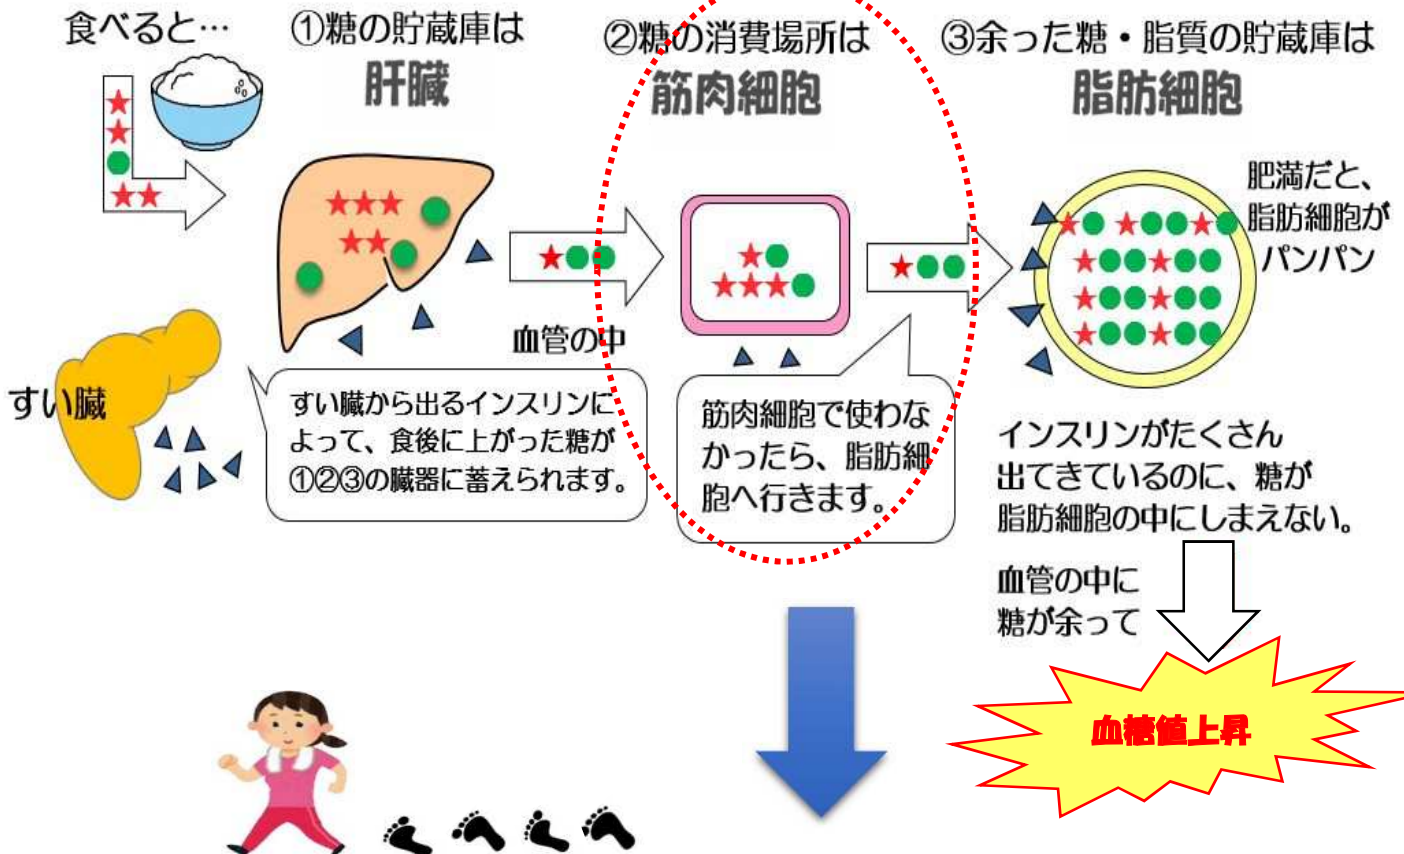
食べると…

①糖の貯蔵庫は
肝臓

②糖の消費場所は
筋肉細胞

③余った糖・脂質の貯蔵庫は
脂肪細胞

肥満だと、
脂肪細胞が
パンパン

血管の中

すい臓

すい臓から出るインスリンによって、食後に上がった糖が①②③の臓器に蓄えられます。

筋肉細胞で使わなかったら、脂肪細胞へ行きます。

インスリンがたくさん
出てきているのに、糖が
脂肪細胞の中にしまえない。

血管の中に
糖が余って

血糖値上昇